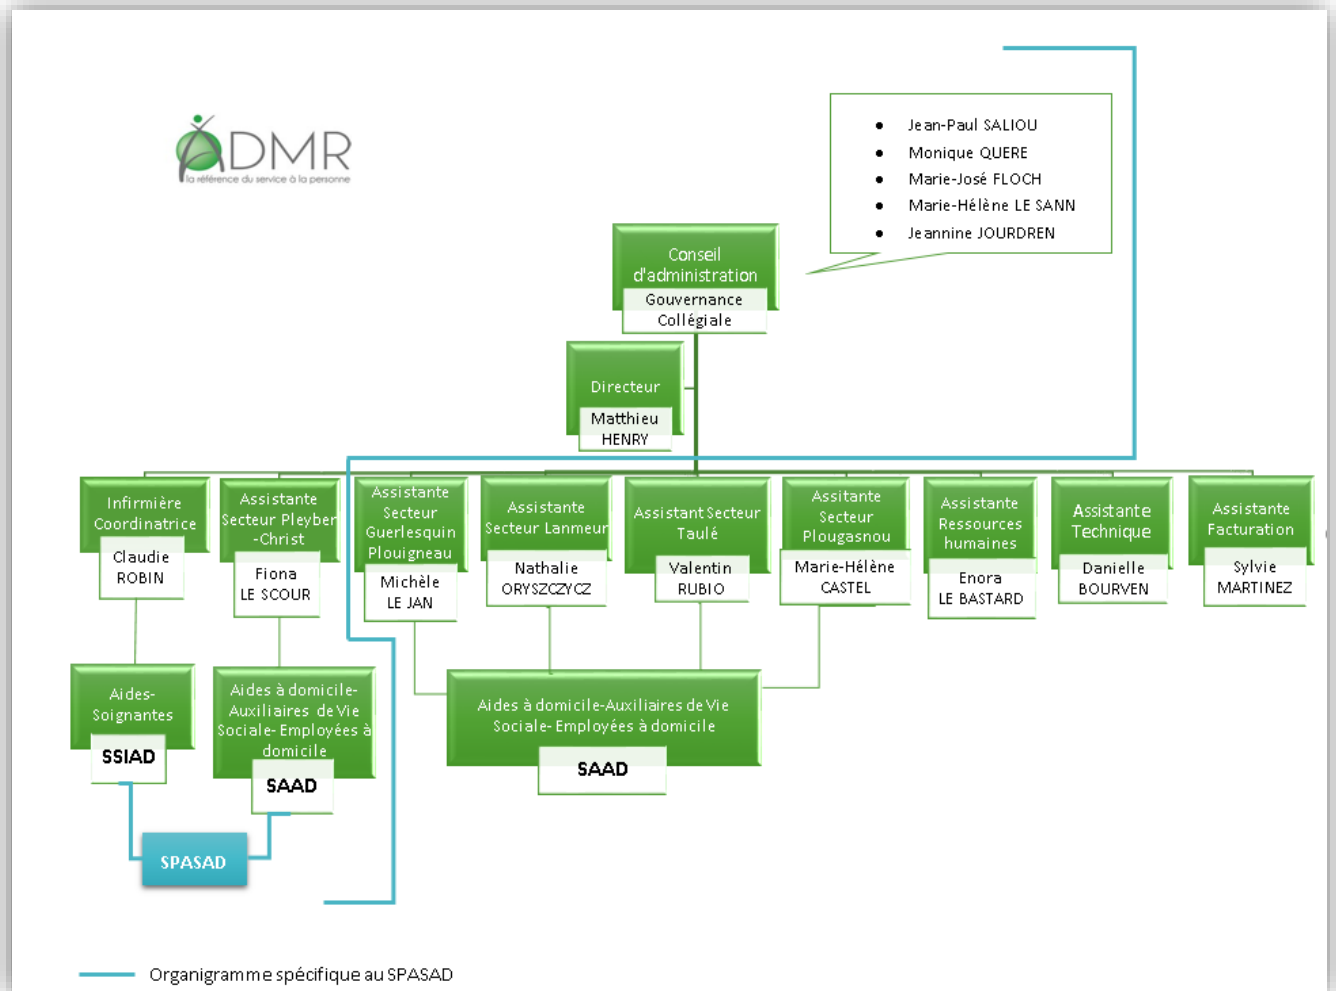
ADMR
la référence du service à la personne

- Jean-Paul SALIOU
- Monique QUERE
- Marie-José FLOCH
- Marie-Hélène LE SANN
- Jeannine JOURDREN

Conseil d'administration
Gouvernance Collégiale

Directeur
Matthieu HENRY

Infirmière Coordinatrice
Claudie ROBIN

Assistante Secteur Pleyber -Christ
Fiona LE SCOUR

Assistante Secteur Guerlesquin Plouigneau
Michèle LE JAN

Assistante Secteur Lanmeur
Nathalie ORYSZCZYCZ

Assistant Secteur Taulé
Valentin RUBIO

Assitante Secteur Plougasnou
Marie-Hélène CASTEL

Assistante Ressources humaines
Enora LE BASTARD

Assistante Technique
Danielle BOURVEN

Assistante Facturation
Sylvie MARTINEZ

Aides-Soignantes
SSIAD

Aides à domicile-Auxiliaires de Vie Sociale- Employées à domicile
SAAD

Aides à domicile-Auxiliaires de Vie Sociale- Employées à domicile
SAAD

SPASAD

Organigramme spécifique au SPASAD